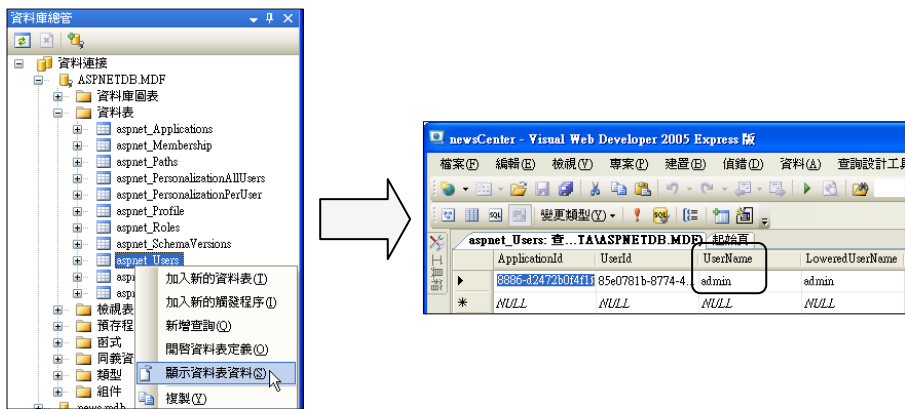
資料庫總管

資料連接
ASPNETDB.MDF
資料庫圖表
資料表
aspnet_Applications
aspnet_Membership
aspnet_Paths
aspnet_PersonalizationAllUsers
aspnet_PersonalizationPerUser
aspnet_Profile
aspnet_Roles
aspnet_SchemaVersions
aspnet_Users
asp
asp
檢視表
預存程
函式
同義資
類型
組件
news.mdb

加入新的資料表(T)
加入新的觸發程序(I)
新增查詢(Q)
開啟資料表定義(O)
顯示資料表資料(S)
複製(Y)

newsCenter - Visual Web Developer 2005 Express 版
檔案(F) 編輯(E) 檢視(V) 專案(P) 建置(B) 偵錯(D) 資料(A) 查詢設計工具
變更類型(Y)
aspnet_Users: 查...TA\ASPNETDB.MDF) 起始頁
工具箱

| | ApplicationId | UserId | UserName | LoweredUserName |
|---|---|---|---|---|
| ▶ | 8886-d2472b0f4f1f | 85e0781b-8774-4... | admin | admin |
| * | NULL | NULL | NULL | NULL |